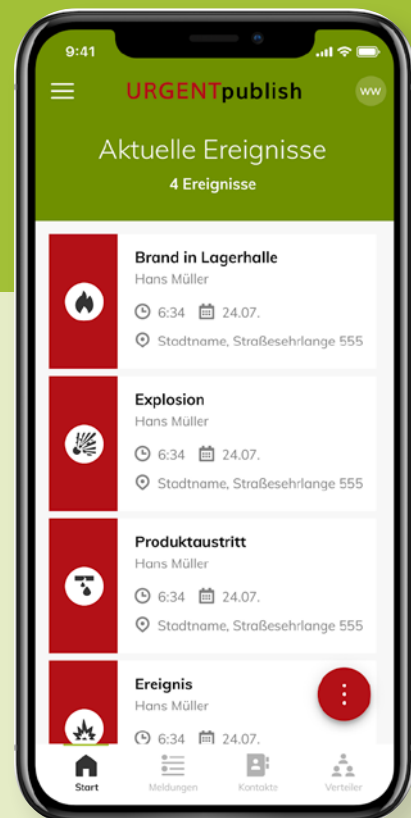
9:41

URGENTpublish

WW

Aktuelle Ereignisse

4 Ereignisse

Brand in Lagerhalle
Hans Müller
6:34 24.07.
Stodtname, Straßesehrlange 555

Explosion
Hans Müller
6:34 24.07.
Stodtname, Straßesehrlange 555

Produktaustritt
Hans Müller
6:34 24.07.
Stodtname, Straßesehrlange 555

Ereignis
Hans Müller
6:34 24.07.

Start
Meldungen
Kontakte
Verteiler